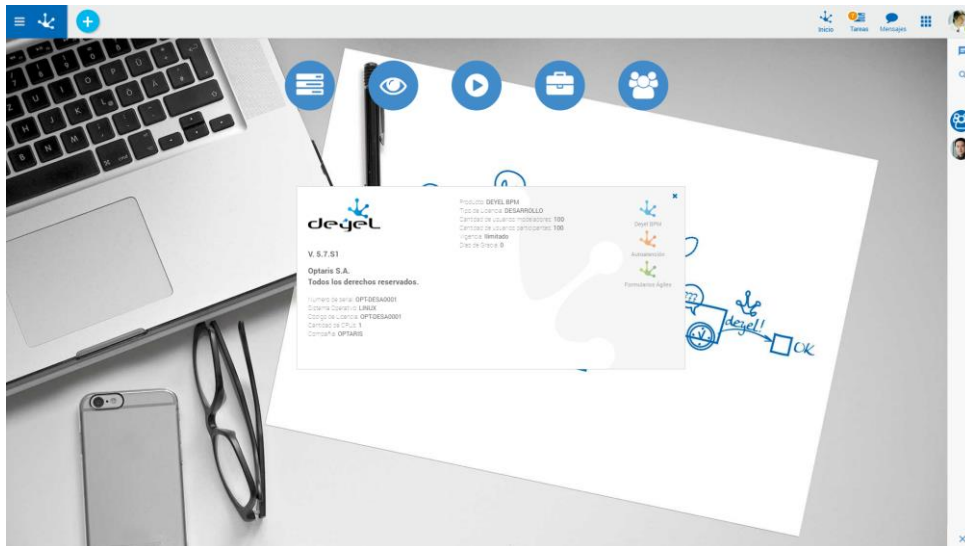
Inicio Tareas Mensajes

deyel

V. 5.7.51

Optaris S.A.
Todos los derechos reservados.

Numero de serial: OPT-DESA0001
Sistema Operativo: LINUX
Código de Licencia: OPTDESA0001
Cantidad de CPUs: 1
Compañía: OPTARIS

Producto: DEYEL BPM
Tipo de Licencia: DESARROLLO
Cantidad de usuarios modeladores: 100
Cantidad de usuarios participantes: 100
Vigencia: Ilimitado
Días de Gracia: 0

Deyel BPM
Autoatención
Formularios Ágiles

deyel!
OK